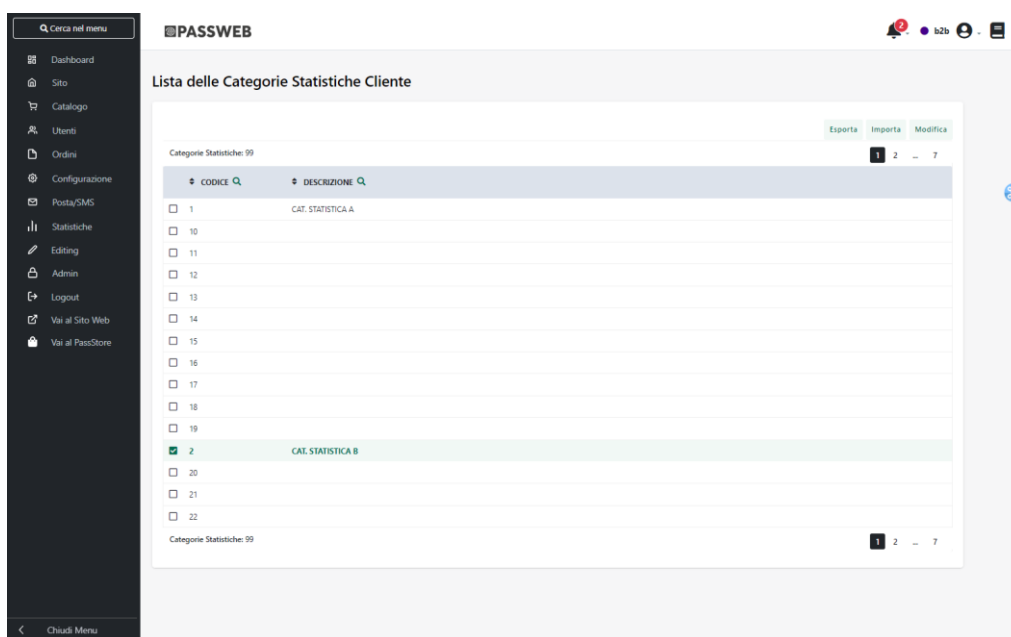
Cerca nel menu

Dashboard
Sito
Catalogo
Utenti
Ordini
Configurazione
Posta/SMS
Statistiche
Editing
Admin
Logout
Vai al Sito Web
Vai al PassStore

Chiudi Menu

PASSWEB

2 b2b

Lista delle Categorie Statistiche Cliente

Esporta Importa Modifica

Categorie Statistiche: 99

1 2 … 7

| CODICE | DESCRIZIONE |
|---|---|
| 1 | CAT. STATISTICA A |
| 10 | |
| 11 | |
| 12 | |
| 13 | |
| 14 | |
| 15 | |
| 16 | |
| 17 | |
| 18 | |
| 19 | |
| 2 | CAT. STATISTICA B |
| 20 | |
| 21 | |
| 22 | |

Categorie Statistiche: 99

1 2 … 7